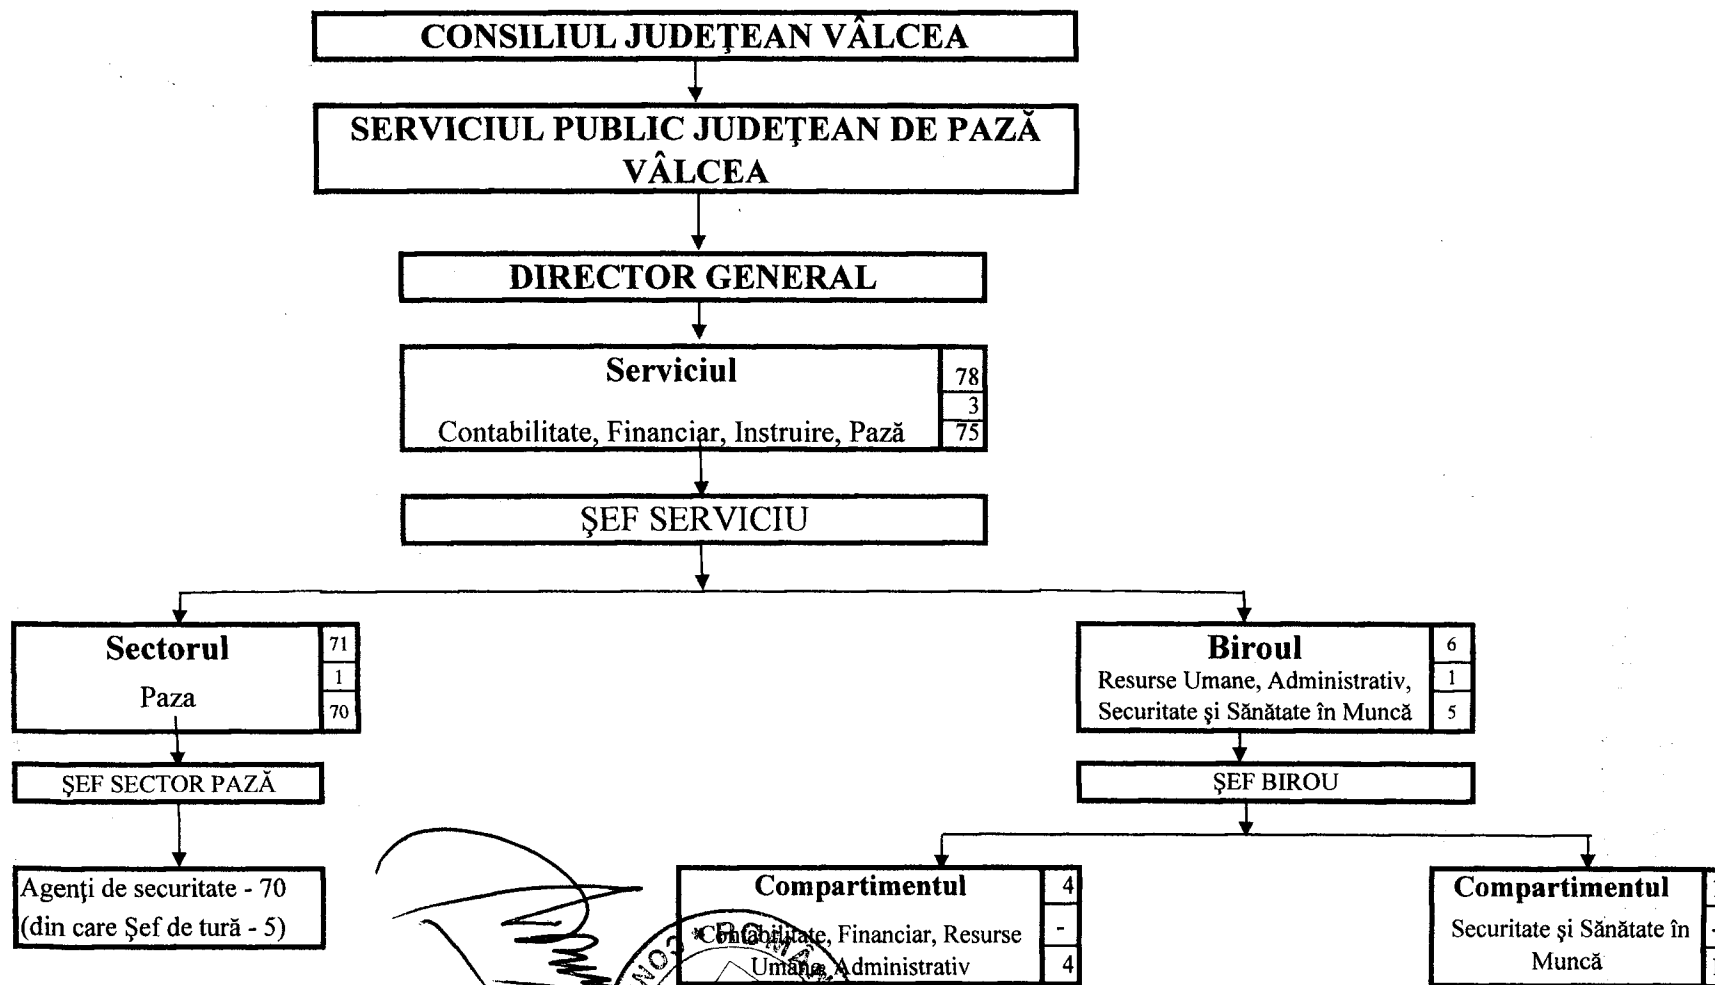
CONSILIUL JUDEŢEAN VÂLCEA

SERVICIUL PUBLIC JUDEŢEAN DE PAZĂ VÂLCEA

DIRECTOR GENERAL

Serviciul
Contabilitate, Financiar, Instruire, Pază

| 78 |
|---|
| 3 |
| 75 |

ŞEF SERVICIU

Sectorul
Paza

| 71 |
|---|
| 1 |
| 70 |

ŞEF SECTOR PAZĂ

Agenţi de securitate - 70
(din care Şef de tură - 5)

Biroul
Resurse Umane, Administrativ, Securitate şi Sănătate în Muncă

| 6 |
|---|
| 1 |
| 5 |

ŞEF BIROU

Compartimentul
Contabilitate, Financiar, Resurse Umane, Administrativ

| 4 |
|---|
| - |
| 4 |

Compartimentul
Securitate şi Sănătate în Muncă

| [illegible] |
|---|
| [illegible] |
| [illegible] |